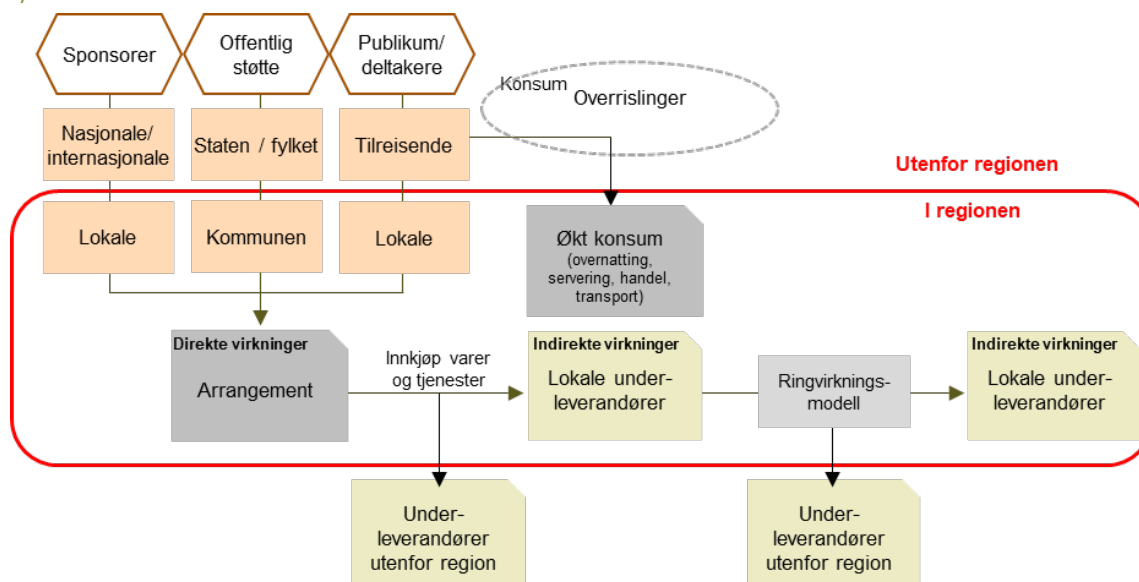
Sponsorer

Offentlig støtte

Publikum/ deltakere

Konsum

Overrislinger

Nasjonale/ internasjonale

Staten / fylket

Tilreisende

Utenfor regionen

I regionen

Lokale

Kommunen

Lokale

Økt konsum
(overnatting, servering, handel, transport)

Direkte virkninger
Arrangement

Innkjøp varer og tjenester

Indirekte virkninger
Lokale underleverandører

Ringvirkningsmodell

Indirekte virkninger
Lokale underleverandører

Underleverandører utenfor region

Underleverandører utenfor region